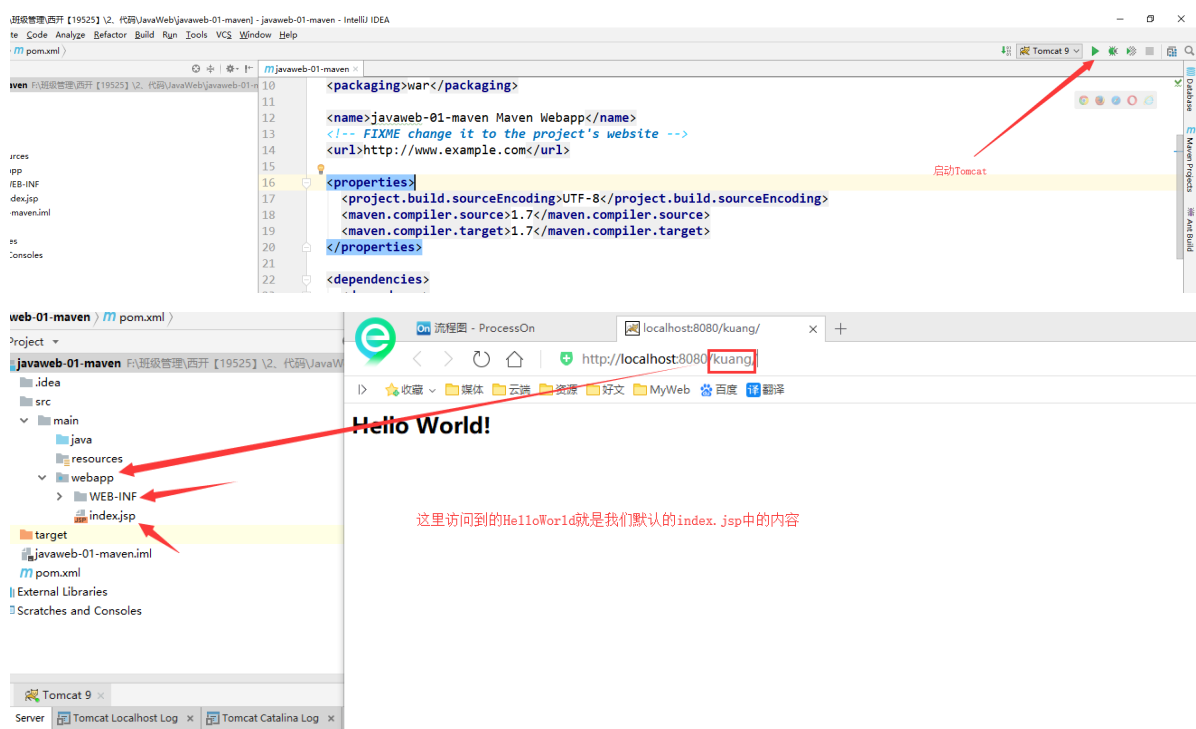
班级管理\西开【19525】\2、代码\JavaWeb\javaweb-01-maven] - javaweb-01-maven - IntelliJ IDEA

te Code Analyze Refactor Build Run Tools VCS Window Help

m pom.xml

Tomcat 9

aven F:\班级管理\西开【19525】\2、代码\JavaWeb\javaweb-01-n

m javaweb-01-maven ×

rces
pp
EB-INF
dex.jsp
-maven.iml
es
Consoles

10 <packaging>war</packaging>
11
12 <name>javaweb-01-maven Maven Webapp</name>
13 <!-- FIXME change it to the project's website -->
14 <url>http://www.example.com</url>
15
16 <properties>
17 <project.build.sourceEncoding>UTF-8</project.build.sourceEncoding>
18 <maven.compiler.source>1.7</maven.compiler.source>
19 <maven.compiler.target>1.7</maven.compiler.target>
20 </properties>
21
22 <dependencies>

启动Tomcat

Database
Maven Projects
Ant Build

web-01-maven 〉 m pom.xml 〉

Project

javaweb-01-maven F:\班级管理\西开【19525】\2、代码\JavaW
.idea
src
main
java
resources
webapp
WEB-INF
index.jsp
target
javaweb-01-maven.iml
m pom.xml
External Libraries
Scratches and Consoles

Tomcat 9 ×

Server | Tomcat Localhost Log × | Tomcat Catalina Log ×

On 流程图 - ProcessOn

localhost:8080/kuang/ ×

http://localhost:8080/kuang/

收藏 媒体 云端 资源 好文 MyWeb 百度 翻译

Hello World!

这里访问到的HelloWorld就是我们默认的index.jsp中的内容